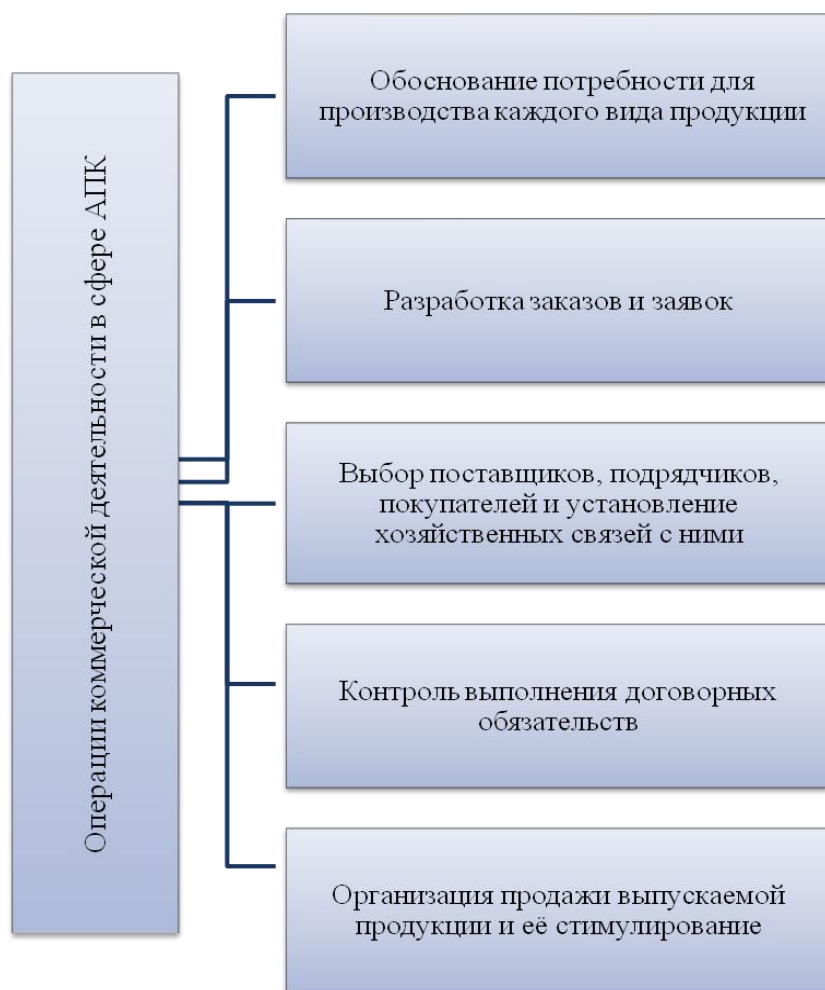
Операции коммерческой деятельности в сфере АПК

Обоснование потребности для производства каждого вида продукции

Разработка заказов и заявок

Выбор поставщиков, подрядчиков, покупателей и установление хозяйственных связей с ними

Контроль выполнения договорных обязательств

Организация продажи выпускаемой продукции и её стимулирование